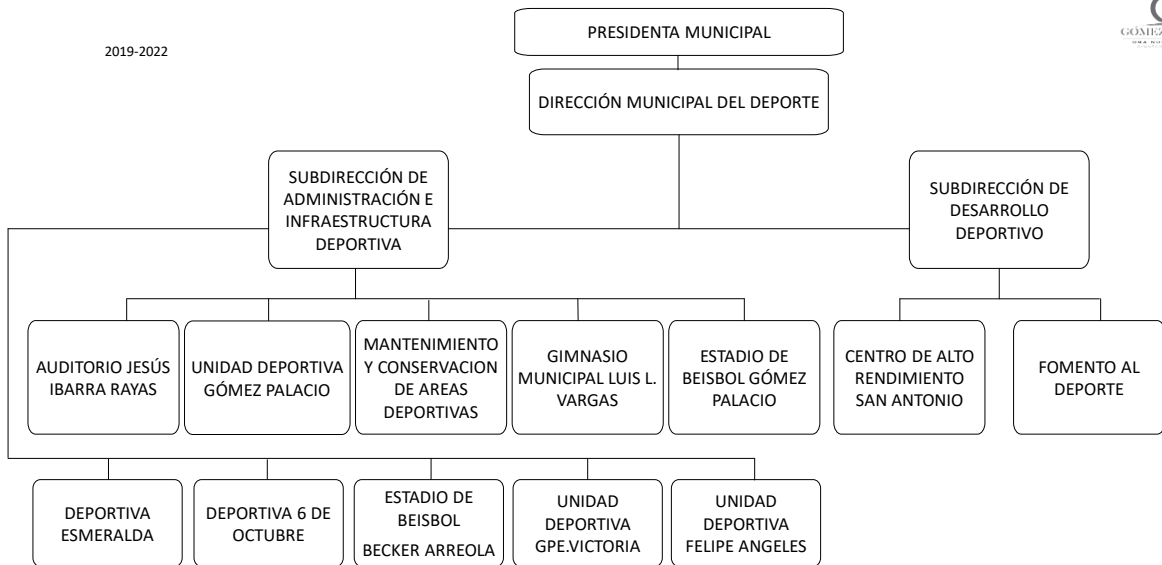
2019-2022

PRESIDENTA MUNICIPAL

GÓMEZ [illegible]

DIRECCIÓN MUNICIPAL DEL DEPORTE

SUBDIRECCIÓN DE ADMINISTRACIÓN E INFRAESTRUCTURA DEPORTIVA

SUBDIRECCIÓN DE DESARROLLO DEPORTIVO

AUDITORIO JESÚS IBARRA RAYAS

UNIDAD DEPORTIVA GÓMEZ PALACIO

MANTENIMIENTO Y CONSERVACION DE AREAS DEPORTIVAS

GIMNASIO MUNICIPAL LUIS L. VARGAS

ESTADIO DE BEISBOL GÓMEZ PALACIO

CENTRO DE ALTO RENDIMIENTO SAN ANTONIO

FOMENTO AL DEPORTE

DEPORTIVA ESMERALDA

DEPORTIVA 6 DE OCTUBRE

ESTADIO DE BEISBOL BECKER ARREOLA

UNIDAD DEPORTIVA GPE.VICTORIA

UNIDAD DEPORTIVA FELIPE ANGELES